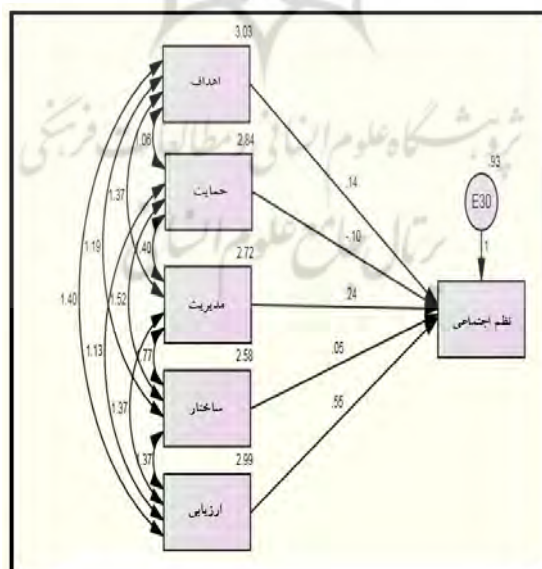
3.03
اهداف
2.84
حمایت
2.72
مدیریت
2.58
ساختار
2.99
ارزیابی
.06
.40
.77
1.37
1.37
1.52
1.19
1.13
1.37
1.40
.14
-.10
.24
.05
.55
.93
E30
1
نظم اجتماعی
پژوهشگاه علوم انسانی و مطالعات فرهنگی
پرتال جامع علوم انسانی